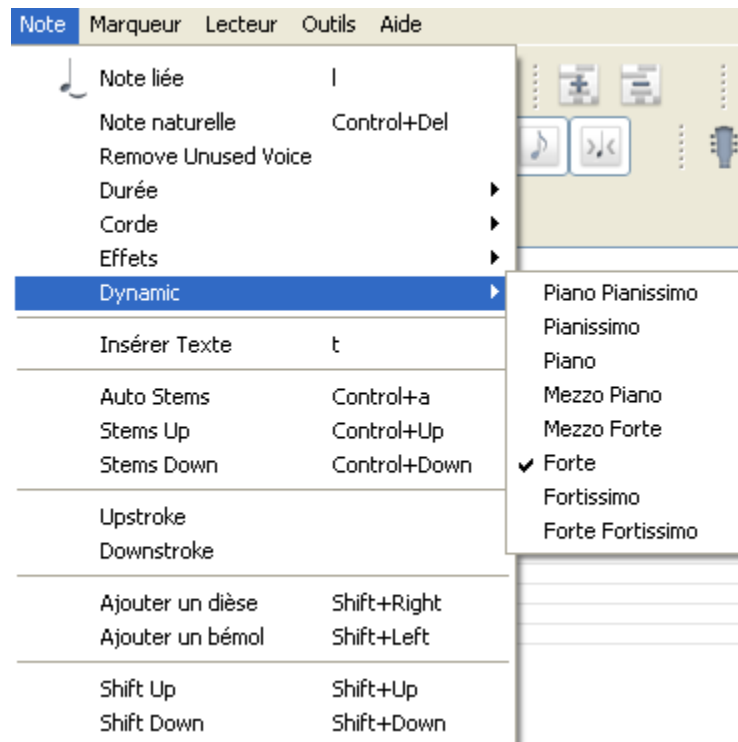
Note Marqueur Lecteur Outils Aide

Note liée l
Note naturelle Control+Del
Remove Unused Voice
Durée
Corde
Effets
Dynamic

Insérer Texte t

Auto Stems Control+a
Stems Up Control+Up
Stems Down Control+Down

Upstroke
Downstroke

Ajouter un dièse Shift+Right
Ajouter un bémol Shift+Left

Shift Up Shift+Up
Shift Down Shift+Down

Piano Pianissimo
Pianissimo
Piano
Mezzo Piano
Mezzo Forte
✔ Forte
Fortissimo
Forte Fortissimo